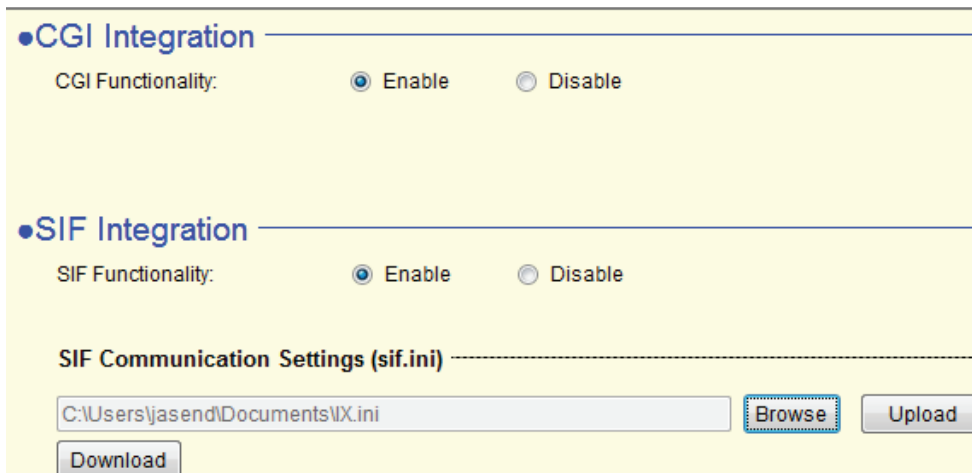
●CGI Integration

CGI Functionality: Enable Disable

●SIF Integration

SIF Functionality: Enable Disable

SIF Communication Settings (sif.ini)

C:\Users\jasend\Documents\IX.ini

Browse

Upload

Download